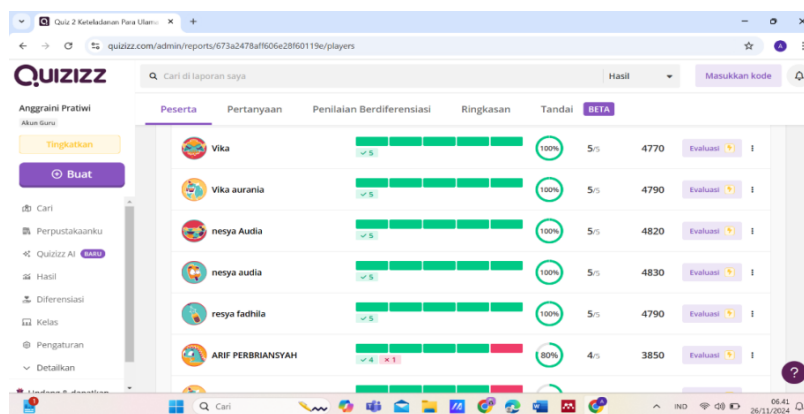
Quiz 2 Keteladanan Para Ulama ×
+
quizizz.com/admin/reports/673a2478aff606e28f60119e/players
QUIZIZZ
Cari di laporan saya
Hasil
Masukkan kode
Anggraini Pratiwi
Akun Guru
Tingkatkan
Buat
Cari
Perpustakaanku
Quizizz AI BARU
Hasil
Diferensiasi
Kelas
Pengaturan
Detailkan
Peserta
Pertanyaan
Penilaian Berdiferensiasi
Ringkasan
Tandai BETA

| | | | | | |
|---|---|---|---|---|---|
| Vika | ✓5 | 100% | 5/5 | 4770 | Evaluasi |
| Vika aurania | ✓5 | 100% | 5/5 | 4790 | Evaluasi |
| nesya Audia | ✓5 | 100% | 5/5 | 4820 | Evaluasi |
| nesya audia | ✓5 | 100% | 5/5 | 4830 | Evaluasi |
| resya fadhila | ✓5 | 100% | 5/5 | 4790 | Evaluasi |
| ARIF PERBRIANSYAH | ✓4 ×1 | 80% | 4/5 | 3850 | Evaluasi |

Cari
IND
06.41
26/11/2024